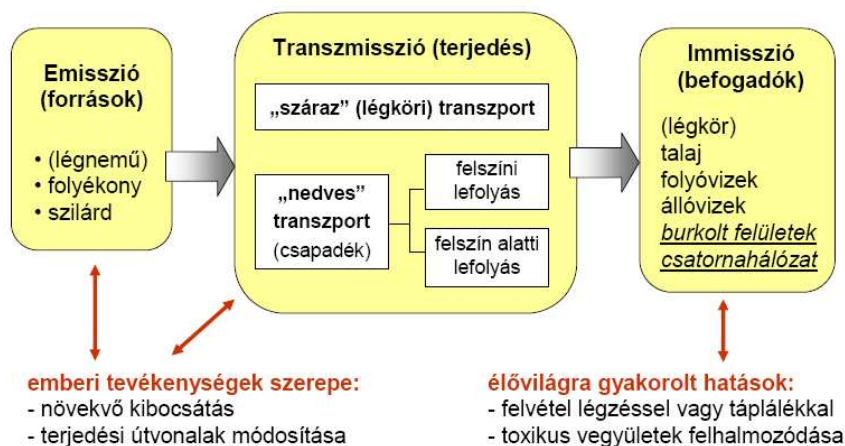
Emisszió
(források)

• (légnemű)
• folyékony
• szilárd

Transzmisszió (terjedés)

„száraz" (légköri) transzport

„nedves" transzport
(csapadék)

felszíni lefolyás

felszín alatti lefolyás

Immisszió
(befogadók)

(légkör)
talaj
folyóvizek
állóvizek
burkolt felületek
csatornahálózat

emberi tevékenységek szerepe:
- növekvő kibocsátás
- terjedési útvonalak módosítása

élővilágra gyakorolt hatások:
- felvétel légzéssel vagy táplálékkal
- toxikus vegyületek felhalmozódása